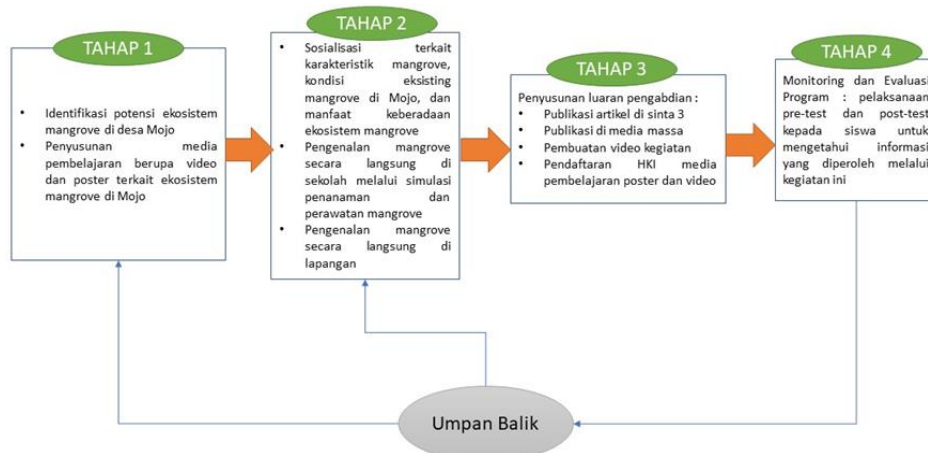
TAHAP 1

- Identifikasi potensi ekosistem mangrove di desa Mojo
- Penyusunan media pembelajaran berupa video dan poster terkait ekosistem mangrove di Mojo

TAHAP 2

- Sosialisasi terkait karakteristik mangrove, kondisi eksisting mangrove di Mojo, dan manfaat keberadaan ekosistem mangrove
- Pengenalan mangrove secara langsung di sekolah melalui simulasi penanaman dan perawatan mangrove
- Pengenalan mangrove secara langsung di lapangan

TAHAP 3

Penyusunan luaran pengabdian :
- Publikasi artikel di sinta 3
- Publikasi di media massa
- Pembuatan video kegiatan
- Pendaftaran HKI media pembelajaran poster dan video

TAHAP 4

Monitoring dan Evaluasi Program : pelaksanaan pre-test dan post-test kepada siswa untuk mengetahui informasi yang diperoleh melalui kegiatan ini

Umpan Balik